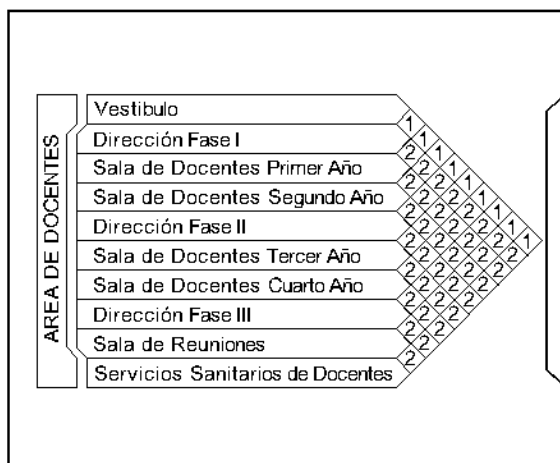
AREA DE DOCENTES

Vestibulo
Dirección Fase I
Sala de Docentes Primer Año
Sala de Docentes Segundo Año
Dirección Fase II
Sala de Docentes Tercer Año
Sala de Docentes Cuarto Año
Dirección Fase III
Sala de Reuniones
Servicios Sanitarios de Docentes

1 1 1 1 1 1
2 2 2 2 2 2 2 2 2 2 2 2 2 2 2 2 2 2 2 2 2 2 2 2 2 2 2 2 2 2 2 2 2 2 2 2 2 2 2